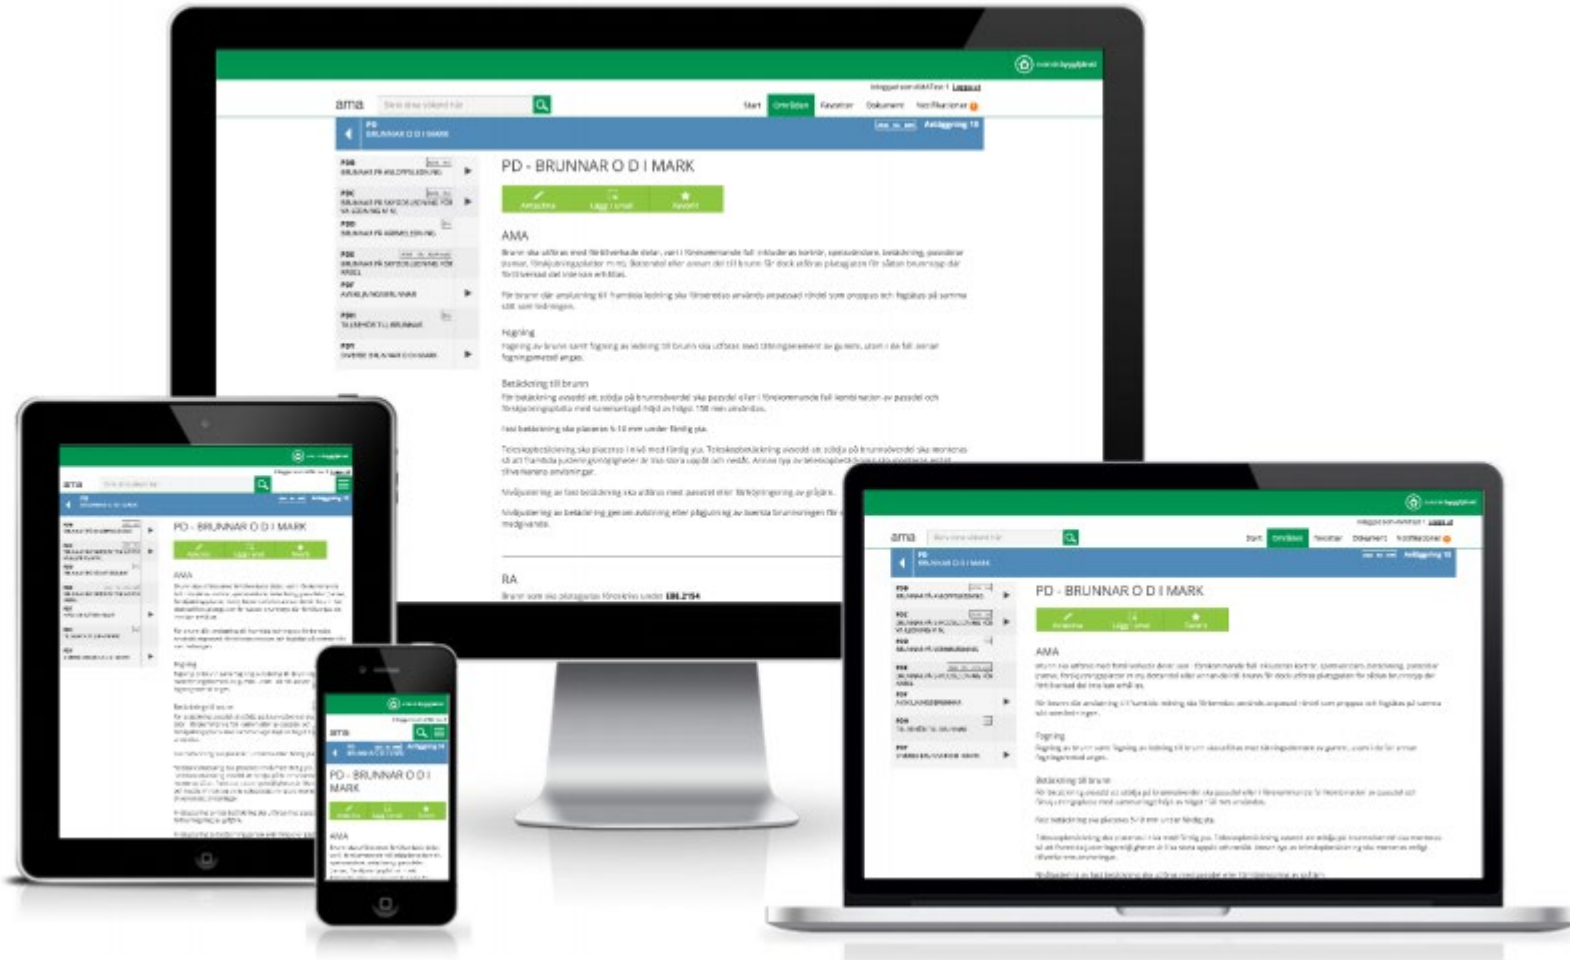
ama

Start

Områden

PD
BRUNNAR O D I MARK

PD - BRUNNAR O D I MARK

AMA

Fogning

Betäckning till brunn

RA

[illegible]

ama

PD - BRUNNAR O D I MARK

AMA

Fogning

Betäckning till brunn

ama

PD - BRUNNAR O D I MARK

AMA

ama

PD - BRUNNAR O D I MARK

AMA